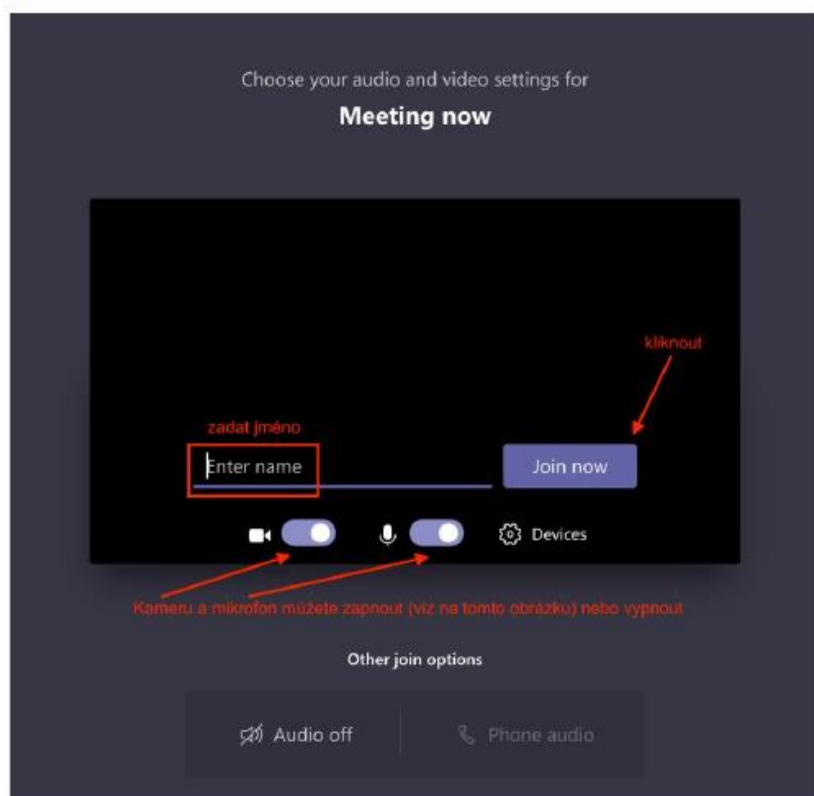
Choose your audio and video settings for

Meeting now

kliknout

zadat jméno

Enter name

Join now

Devices

Kameru a mikrofon můžete zapnout (viz na tomto obrázku) nebo vypnout

Other join options

Audio off

Phone audio